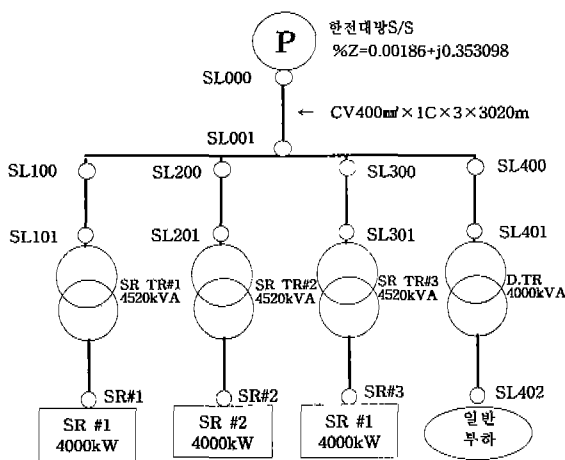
P

한전대방S/S
%Z=0.00186+j0.353098

SL000

← CV400㎟×1C×3×3020m

SL001

SL100
SL200
SL300
SL400

SL101
SL201
SL301
SL401

SR TR#1
4520kVA

SR TR#2
4520kVA

SR TR#3
4520kVA

D.TR
4000kVA

SR#1
SR#2
SR#3
SL402

SR #1
4000kW

SR #2
4000kW

SR #1
4000kW

일반
부하